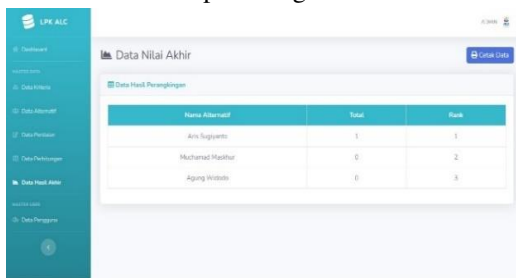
LPK ALC

Dashboard

MASTER DATA

Data Kriteria

Data Alternatif

Data Penilaian

Data Perhitungan

Data Hasil Akhir

MASTER USER

Data Pengguna

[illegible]

Data Nilai Akhir

Cetak Data

Data Hasil Perangkingan

| Nama Alternatif | Total | Rank |
|---|---|---|
| Aris Sugiyanto | 1 | 1 |
| Muchamad Maskhur | 0 | 2 |
| Agung Widodo | 0 | 3 |